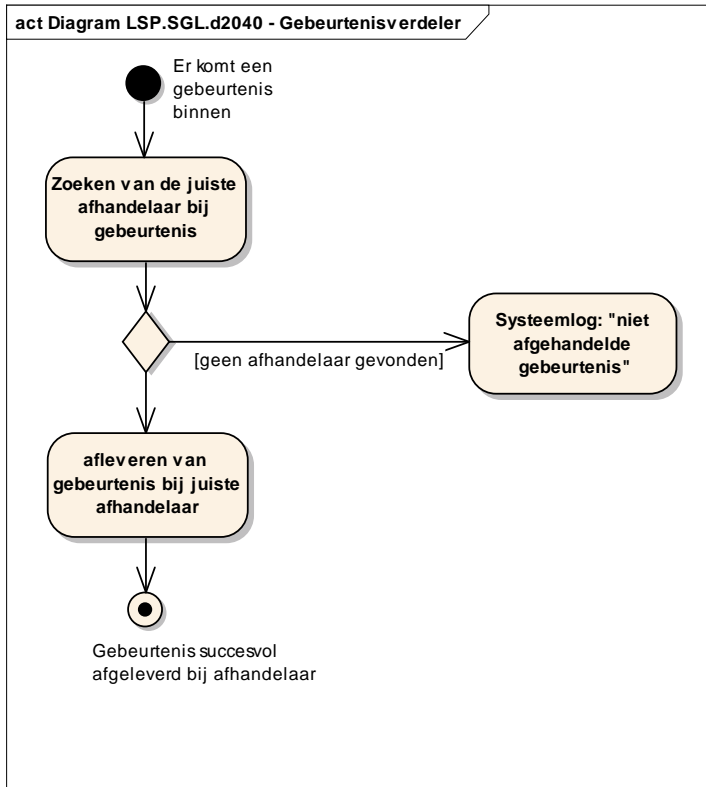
act Diagram LSP.SGL.d2040 - Gebeurtenisverdeler

Er komt een gebeurtenis binnen

Zoeken van de juiste afhandelaar bij gebeurtenis

[geen afhandelaar gevonden]

Systeemlog: "niet afgehandelde gebeurtenis"

afleveren van gebeurtenis bij juiste afhandelaar

Gebeurtenis succesvol afgeleverd bij afhandelaar